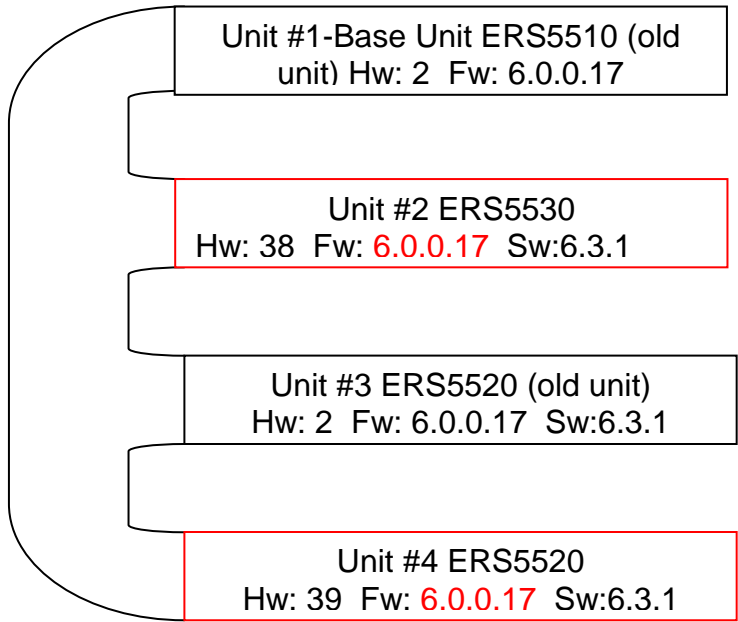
Unit #1-Base Unit ERS5510 (old unit) Hw: 2 Fw: 6.0.0.17

Unit #2 ERS5530
Hw: 38 Fw: 6.0.0.17 Sw:6.3.1

Unit #3 ERS5520 (old unit)
Hw: 2 Fw: 6.0.0.17 Sw:6.3.1

Unit #4 ERS5520
Hw: 39 Fw: 6.0.0.17 Sw:6.3.1